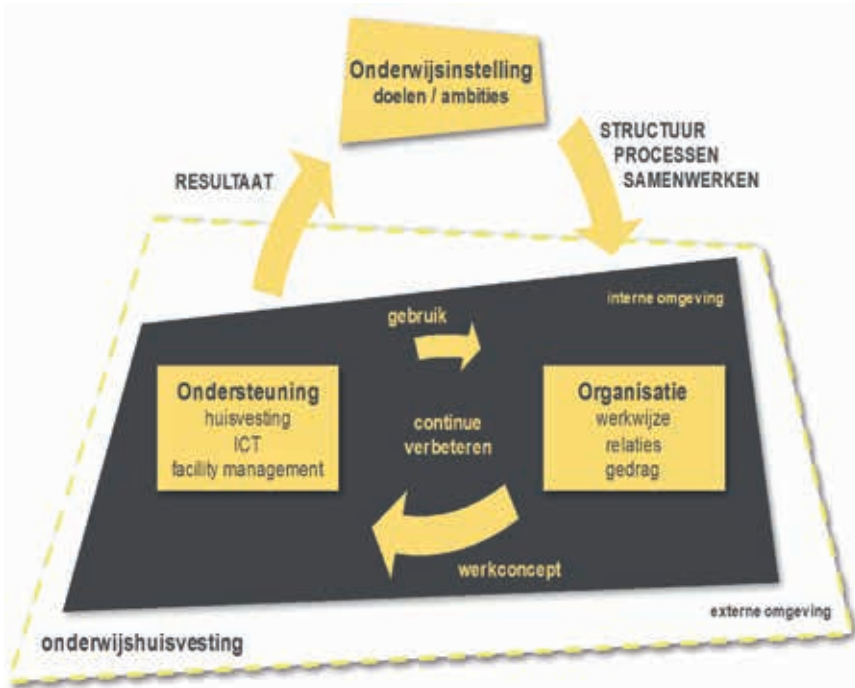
Onderwijsinstelling
doelen / ambities

STRUCTUUR
PROCESSEN
SAMENWERKEN

RESULTAAT

interne omgeving

gebruik

Ondersteuning
huisvesting
ICT
facility management

continue
verbeteren

Organisatie
werkwijze
relaties
gedrag

werkconcept

externe omgeving

onderwijshuisvesting